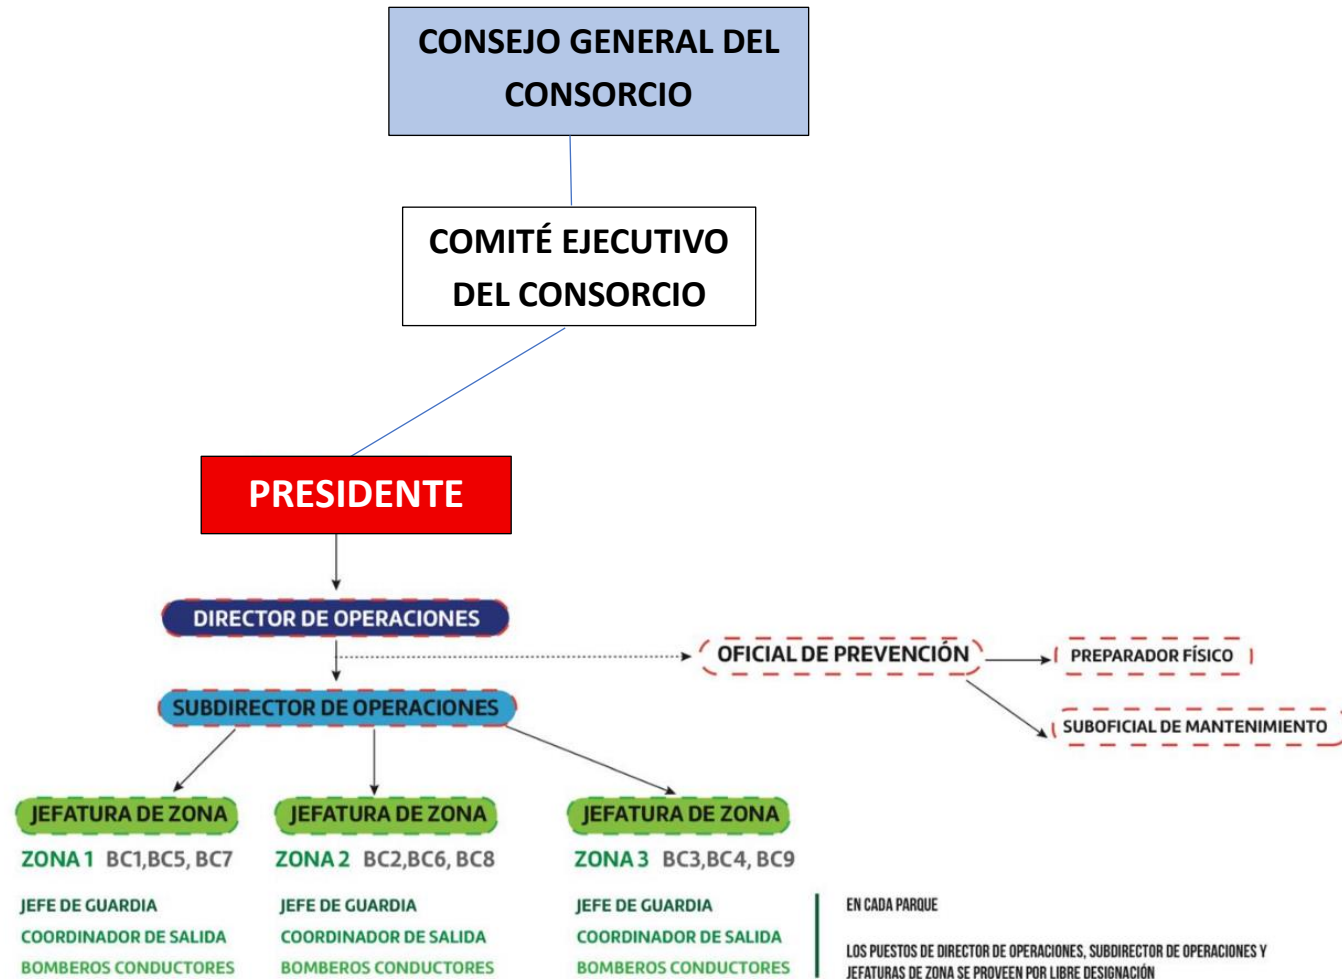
CONSEJO GENERAL DEL CONSORCIO

COMITÉ EJECUTIVO DEL CONSORCIO

PRESIDENTE

DIRECTOR DE OPERACIONES

OFICIAL DE PREVENCIÓN

PREPARADOR FÍSICO

SUBOFICIAL DE MANTENIMIENTO

SUBDIRECTOR DE OPERACIONES

JEFATURA DE ZONA
ZONA 1 BC1,BC5, BC7

JEFATURA DE ZONA
ZONA 2 BC2,BC6, BC8

JEFATURA DE ZONA
ZONA 3 BC3,BC4, BC9

JEFE DE GUARDIA
COORDINADOR DE SALIDA
BOMBEROS CONDUCTORES

JEFE DE GUARDIA
COORDINADOR DE SALIDA
BOMBEROS CONDUCTORES

JEFE DE GUARDIA
COORDINADOR DE SALIDA
BOMBEROS CONDUCTORES

EN CADA PARQUE

LOS PUESTOS DE DIRECTOR DE OPERACIONES, SUBDIRECTOR DE OPERACIONES Y JEFATURAS DE ZONA SE PROVEEN POR LIBRE DESIGNACIÓN